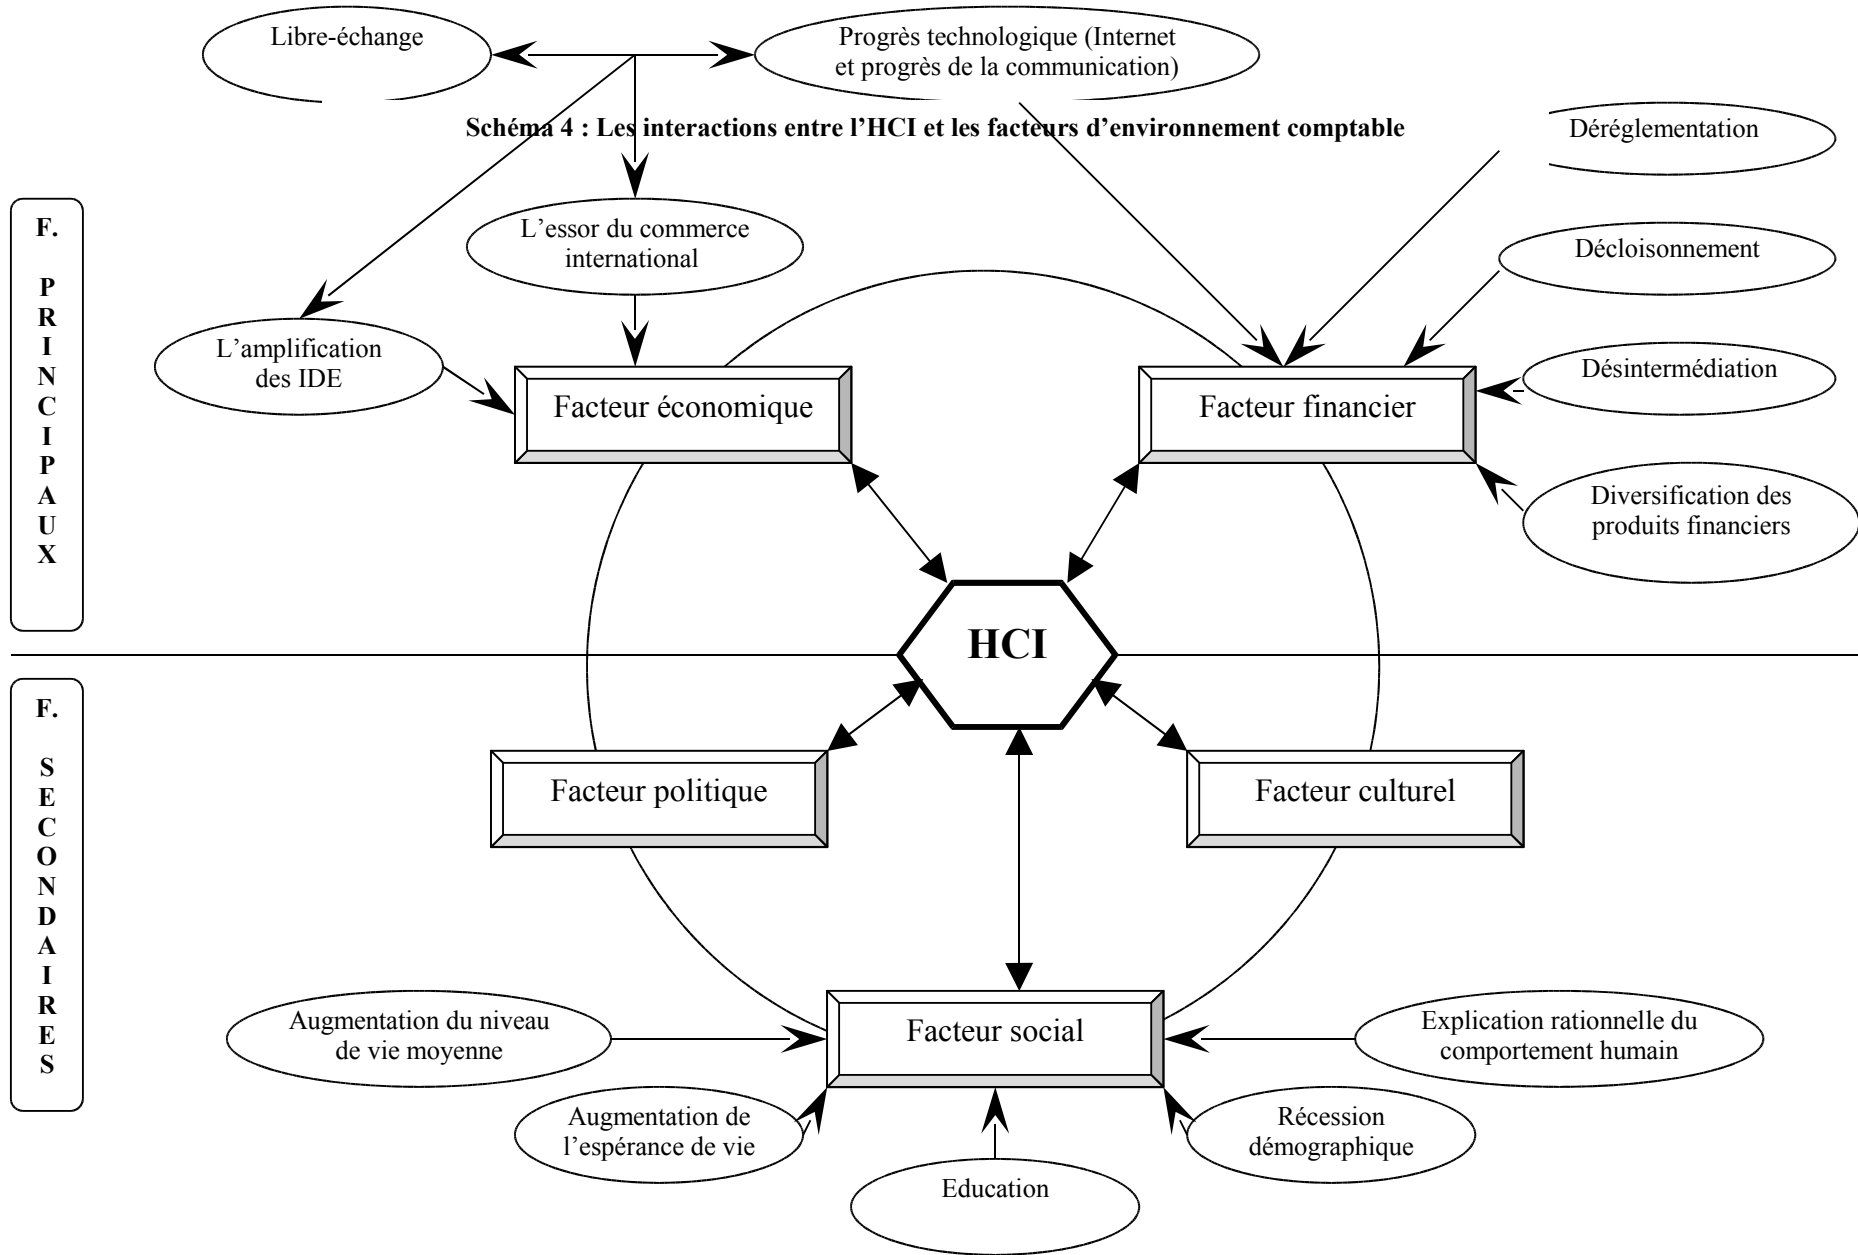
Libre-échange

Progrès technologique (Internet et progrès de la communication)

Schéma 4 : Les interactions entre l'HCI et les facteurs d'environnement comptable

Déréglementation

F. PRINCIPAUX

L'essor du commerce international

Décloisonnement

L'amplification des IDE

Facteur économique

Facteur financier

Désintermédiation

Diversification des produits financiers

HCI

F. SECONDAIRES

Facteur politique

Facteur culturel

Augmentation du niveau de vie moyenne

Facteur social

Explication rationnelle du comportement humain

Augmentation de l'espérance de vie

Récession démographique

Education